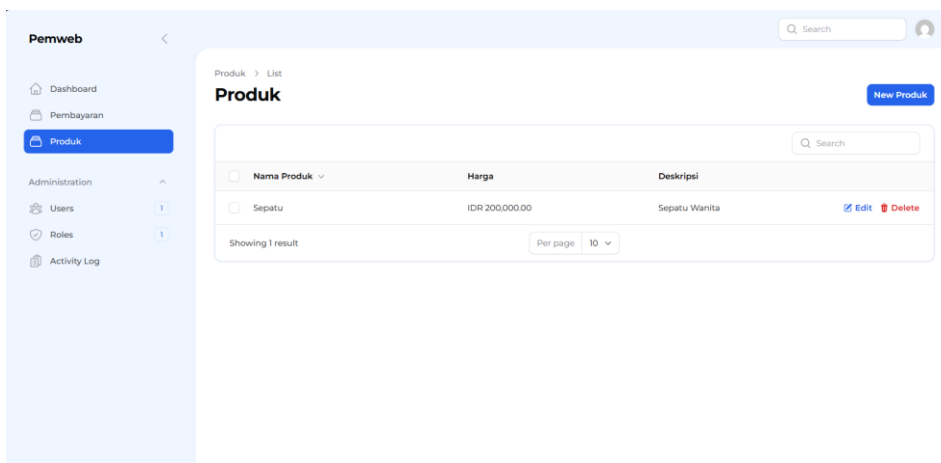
Pemweb

Dashboard
Pembayaran
Produk

Administration
Users 1
Roles 1
Activity Log

Search

Produk > List

Produk

New Produk

Search

| | Nama Produk | Harga | Deskripsi | |
|---|---|---|---|---|
| | Sepatu | IDR 200,000.00 | Sepatu Wanita | Edit Delete |

Showing 1 result

Per page 10